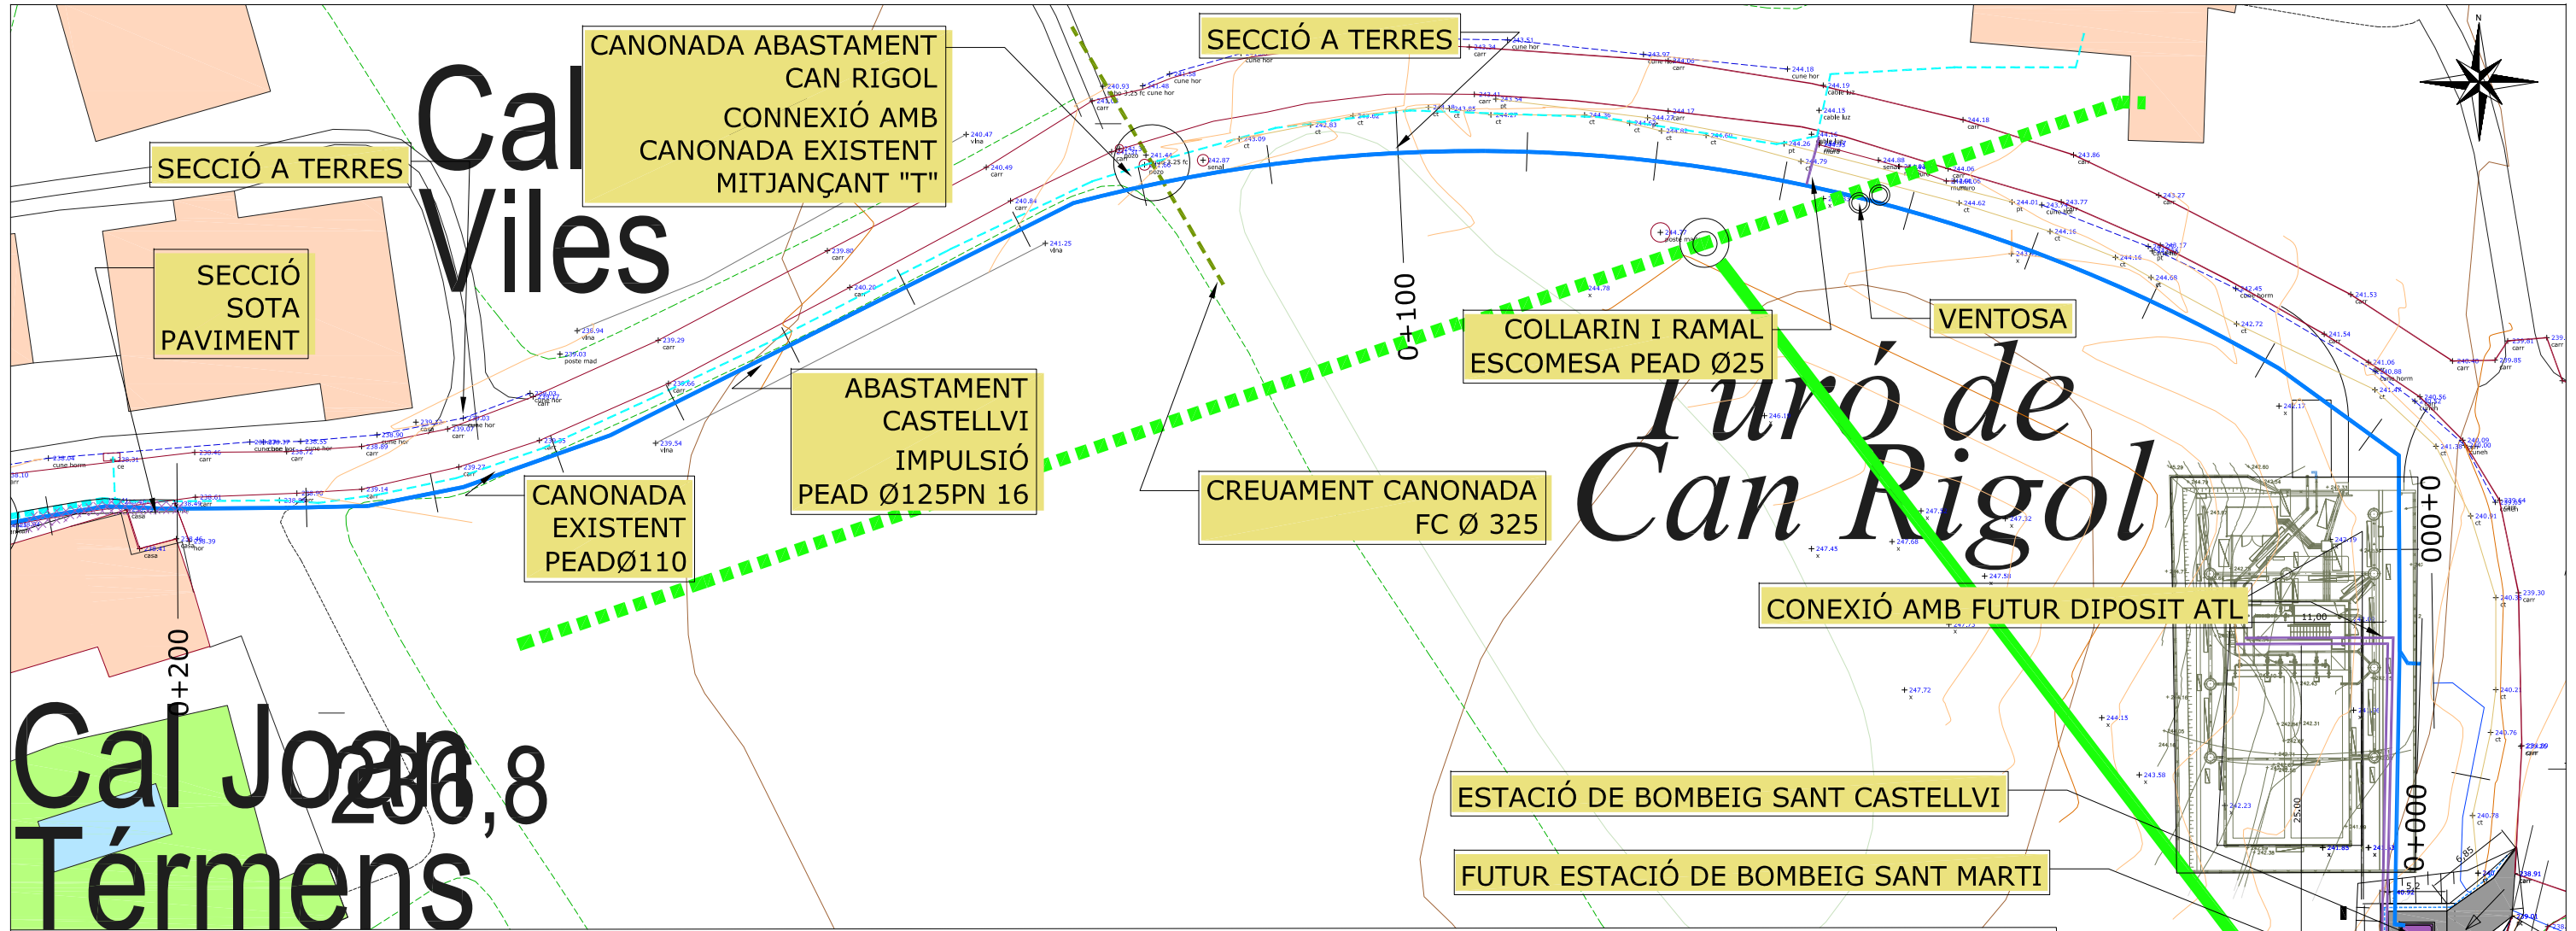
CANONADA ABASTAMENT CAN RIGOL

CONNEXIÓ AMB CANONADA EXISTENT MITJANÇANT "T"

SECCIÓ A TERRES

Cal Viles

SECCIÓ A TERRES

SECCIÓ SOTA PAVIMENT

0+100

COLLARIN I RAMAL ESCOMESA PEAD Ø25

VENTOSA

ABASTAMENT CASTELLVI

IMPULSIÓ PEAD Ø125PN 16

Turó de Can Rigol

CANONADA EXISTENT PEADØ110

CREUAMENT CANONADA FC Ø 325

0+000

CONEXIÓ AMB FUTUR DIPOSIT ATL

0+200

Cal Joan 236,8

Térmens

ESTACIÓ DE BOMBEIG SANT CASTELLVI

0+000

FUTUR ESTACIÓ DE BOMBEIG SANT MARTI